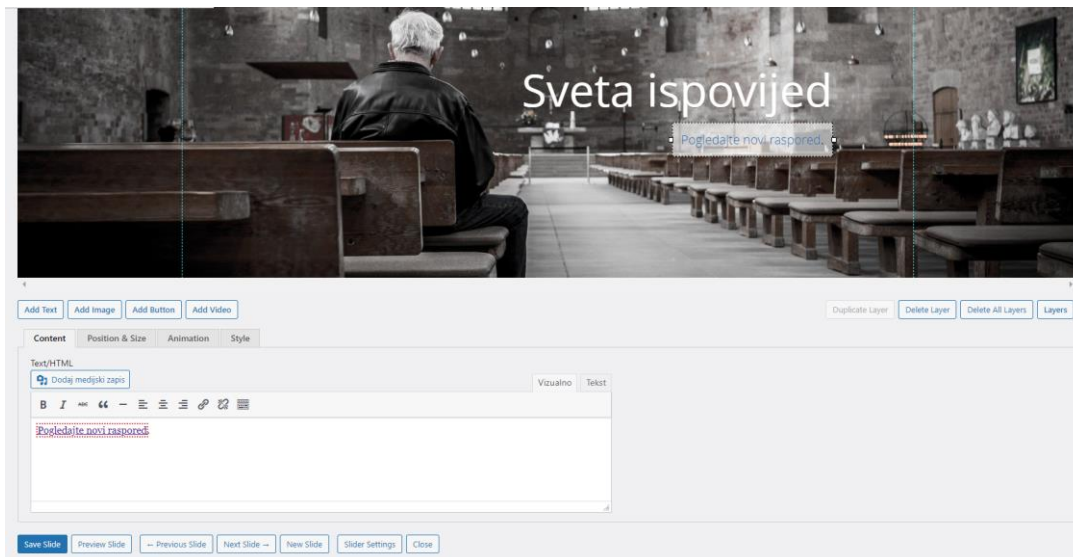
Sveta ispovijed

Pogledajte novi raspored.

Add Text
Add Image
Add Button
Add Video

Duplicate Layer
Delete Layer
Delete All Layers
Layers

Content
Position & Size
Animation
Style

Text/HTML

Dodaj medijski zapis

Vizualno
Tekst

B I ABC “ — ≡ ≡ ≡

Pogledajte novi raspored.

Save Slide
Preview Slide
← Previous Slide
Next Slide →
New Slide
Slider Settings
Close